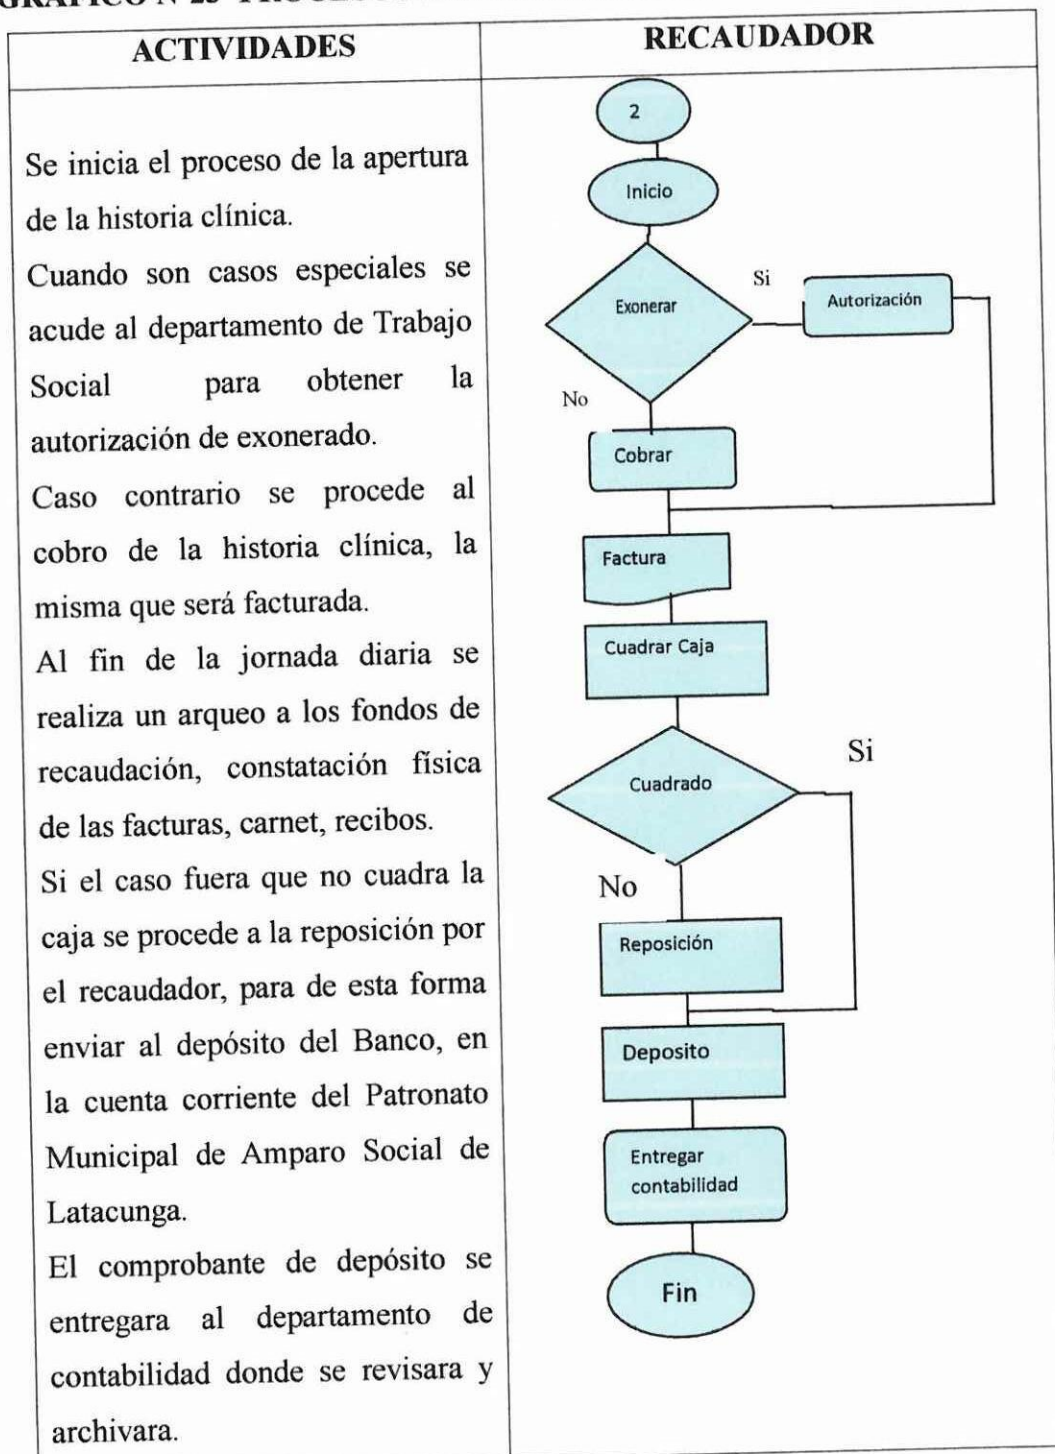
GRÁFICO N° 23 PROCES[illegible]

| ACTIVIDADES | RECAUDADOR |
|---|---|
| Se inicia el proceso de la apertura de la historia clínica.<br>Cuando son casos especiales se acude al departamento de Trabajo Social para obtener la autorización de exonerado.<br>Caso contrario se procede al cobro de la historia clínica, la misma que será facturada.<br>Al fin de la jornada diaria se realiza un arqueo a los fondos de recaudación, constatación física de las facturas, carnet, recibos.<br>Si el caso fuera que no cuadra la caja se procede a la reposición por el recaudador, para de esta forma enviar al depósito del Banco, en la cuenta corriente del Patronato Municipal de Amparo Social de Latacunga.<br>El comprobante de depósito se entregara al departamento de contabilidad donde se revisara y archivara. | 2<br>Inicio<br>Exonerar<br>Si<br>Autorización<br>No<br>Cobrar<br>Factura<br>Cuadrar Caja<br>Si<br>Cuadrado<br>No<br>Reposición<br>Deposito<br>Entregar contabilidad<br>Fin |